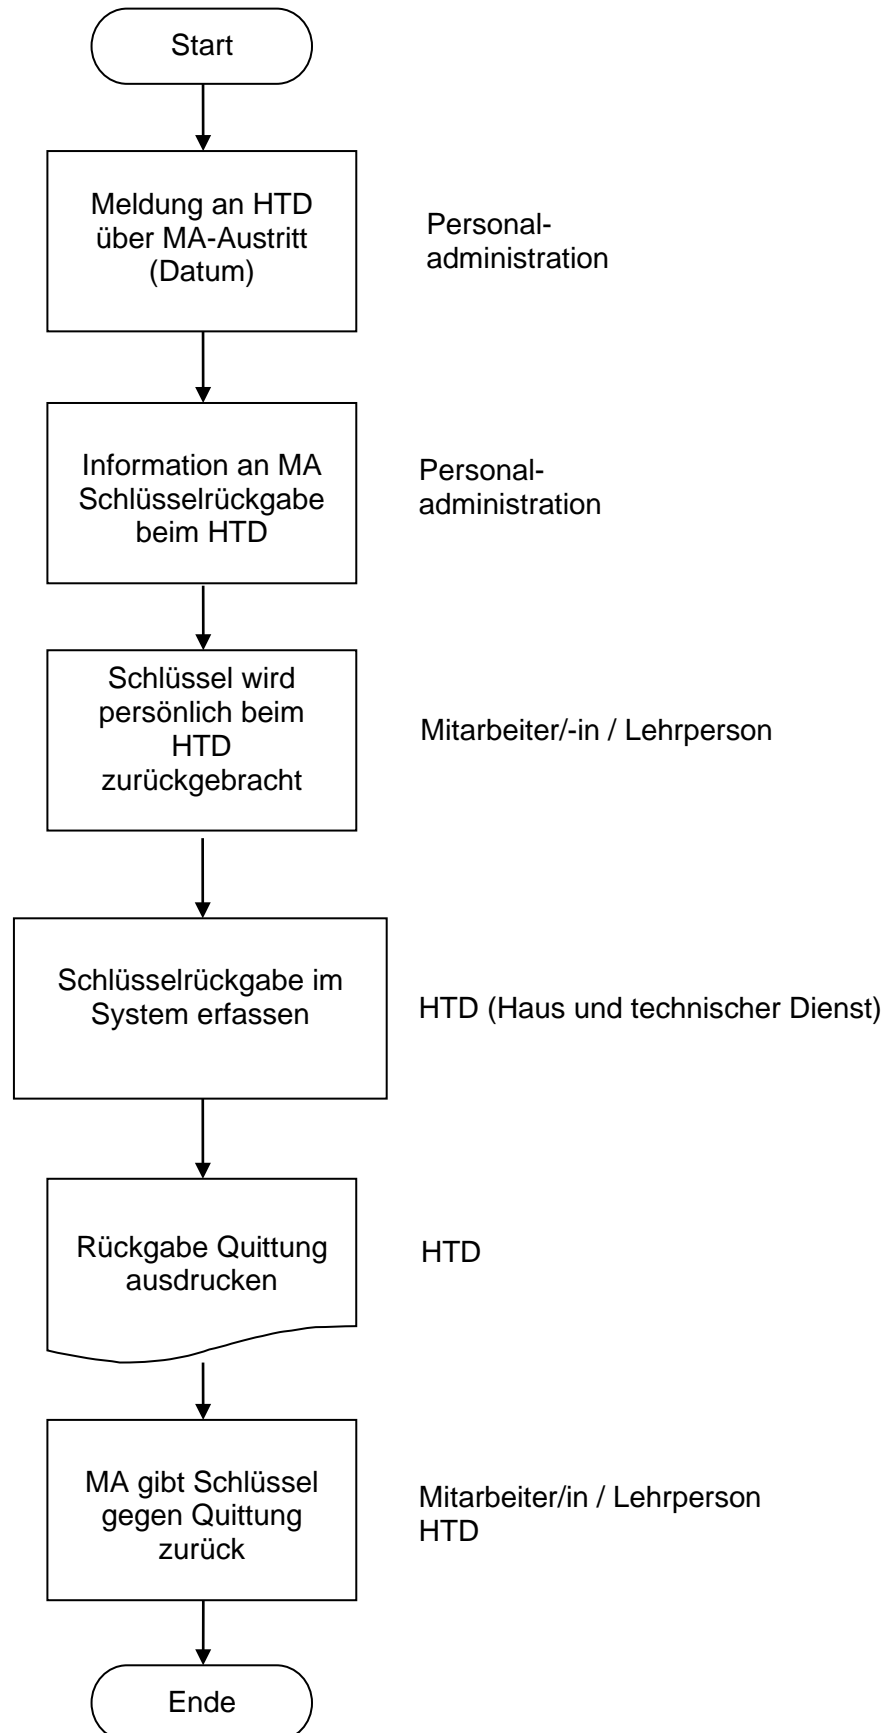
Start

Meldung an HTD über MA-Austritt (Datum)

Personaladministration

Information an MA Schlüsselrückgabe beim HTD

Personaladministration

Schlüssel wird persönlich beim HTD zurückgebracht

Mitarbeiter/-in / Lehrperson

Schlüsselrückgabe im System erfassen

HTD (Haus und technischer Dienst)

Rückgabe Quittung ausdrucken

HTD

MA gibt Schlüssel gegen Quittung zurück

Mitarbeiter/in / Lehrperson
HTD

Ende